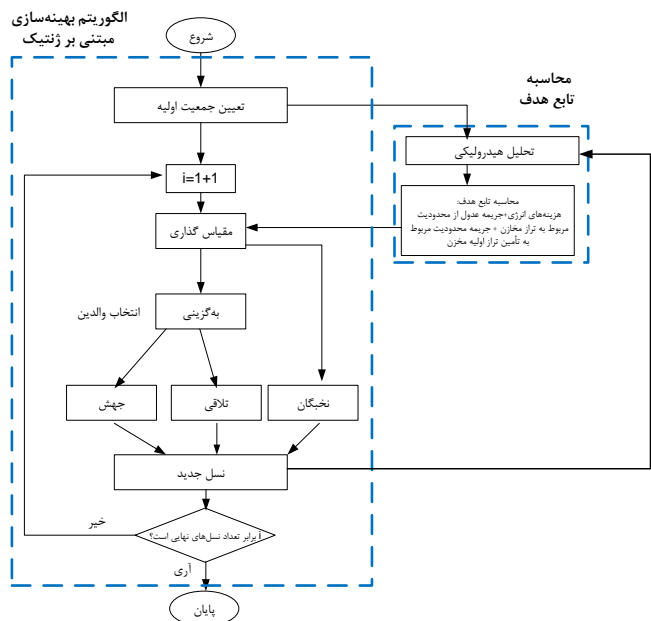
الگوریتم بهینه‌سازی مبتنی بر ژنتیک

شروع

تعیین جمعیت اولیه

i=1+1

مقیاس گذاری

به‌گزینی

انتخاب والدین

جهش

تلاقی

نخبگان

نسل جدید

خیر

آیا برابر تعداد نسل‌های نهایی است؟

آری

پایان

محاسبه تابع هدف

تحلیل هیدرولیکی

محاسبه تابع هدف:
هزینه‌های انرژی+جریمه عدول از محدودیت مربوط به تراز مخازن + جریمه محدودیت مربوط به تأمین تراز اولیه مخزن